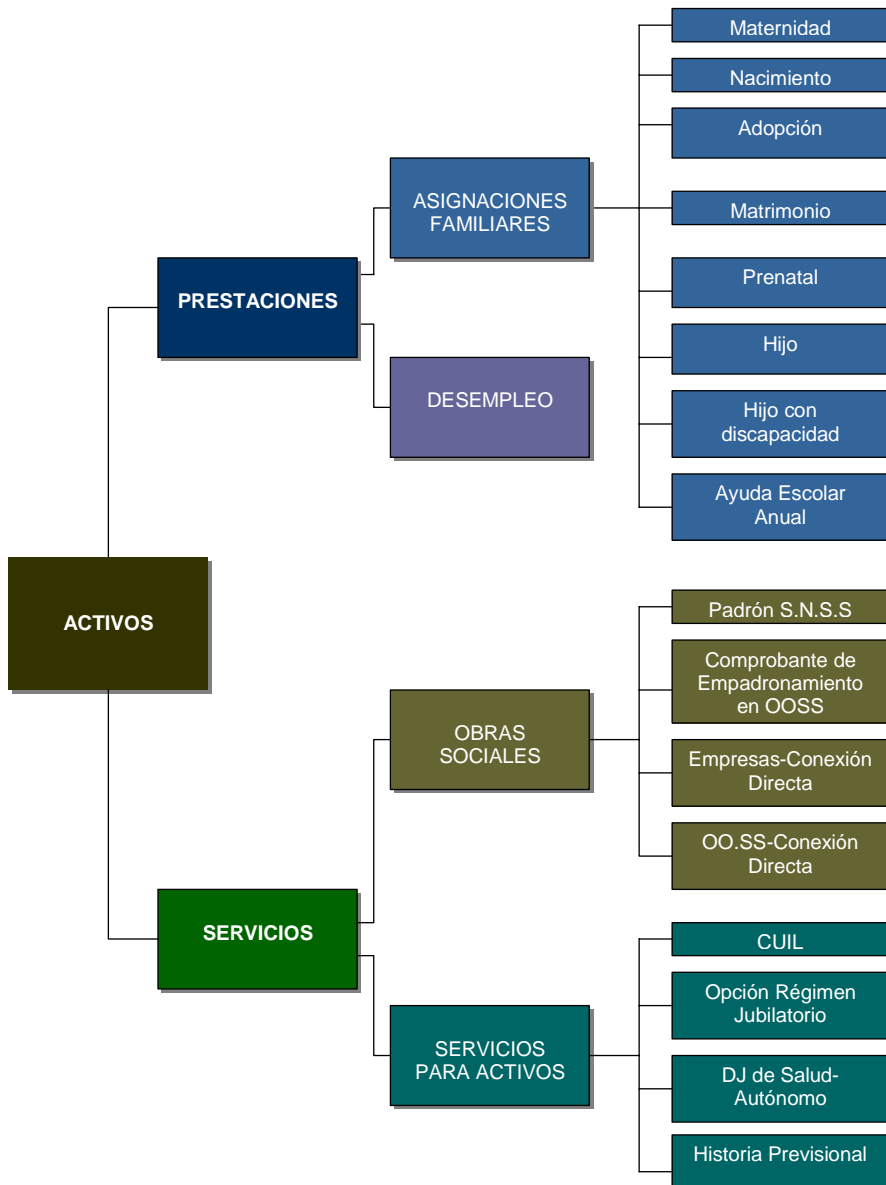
ACTIVOS

PRESTACIONES

ASIGNACIONES FAMILIARES

Maternidad

Nacimiento

Adopción

Matrimonio

Prenatal

Hijo

Hijo con discapacidad

Ayuda Escolar Anual

DESEMPLEO

SERVICIOS

OBRAS SOCIALES

Padrón S.N.S.S

Comprobante de Empadronamiento en OOSS

Empresas-Conexión Directa

OO.SS-Conexión Directa

SERVICIOS PARA ACTIVOS

CUIL

Opción Régimen Jubilatorio

DJ de Salud-Autónomo

Historia Previsional